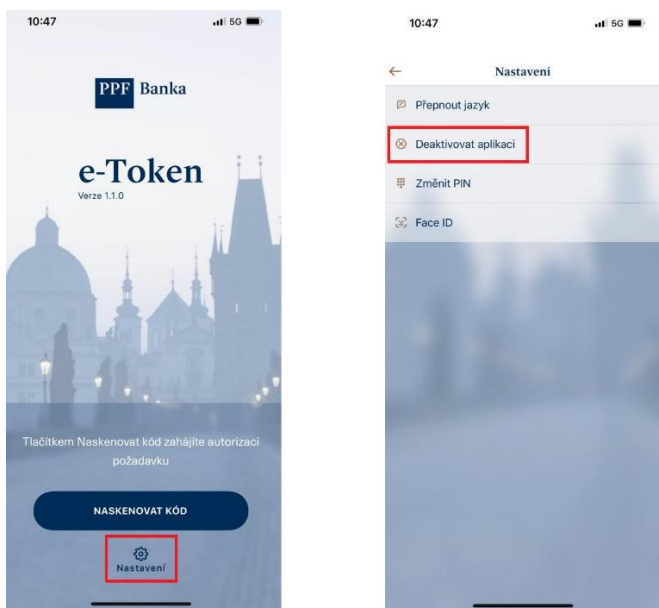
10:47

5G

PPF Banka

e-Token

Verze 1.1.0

Tlačítkem Naskenovat kód zahájíte autorizaci požadavku

NASKENOVAT KÓD

Nastavení

10:47

5G

Nastavení

Přepnout jazyk

Deaktivovat aplikaci

Změnit PIN

Face ID